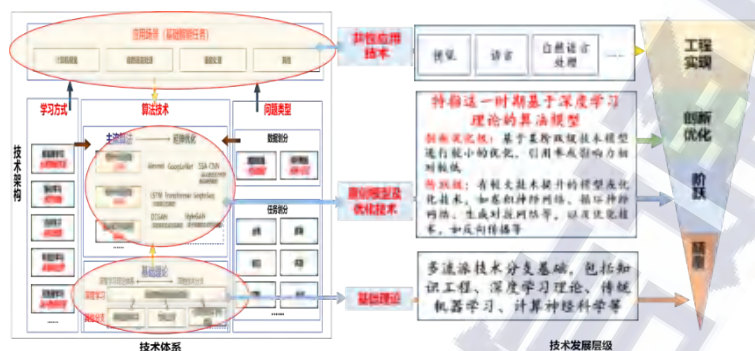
应用场景（驱动新的任务）

学习方式

算法技术

问题类型

技术架构

主流模型 —— 初始优化

数据划分

任务划分

......

基础理论

技术体系

共性应用技术

视觉　　语音　　自然语言处理　　......

特指这一时期基于深度学习理论的算法模型

创新优化级：基于某种改进技术模型进行较小的优化，引用率或影响力相对较低

阶跃级：有较大技术提升的模型或优化技术，如卷积神经网络、循环神经网络、生成对抗网络等，以及优化技术，如反向传播等

底层模型及优化技术

多流派技术分支基础，包括知识工程、深度学习理论、传统机器学习、计算神经科学等

基础理论

工程实现

创新优化

阶跃

基础

技术发展层级